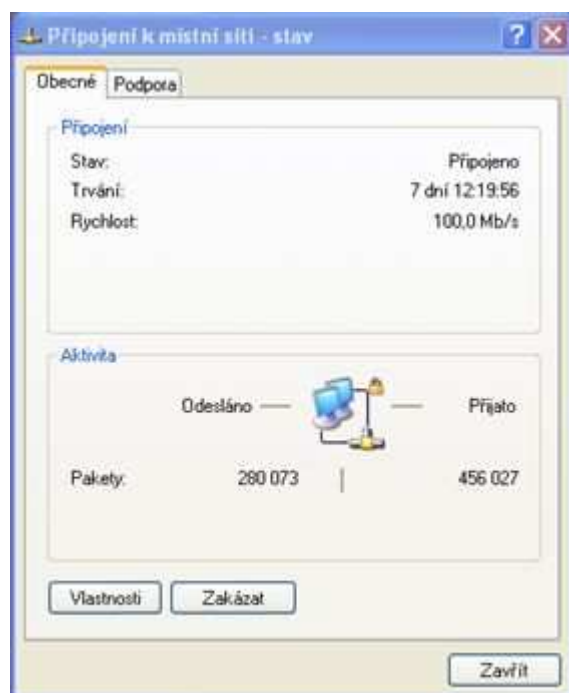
Připojení k místní síti - stav

Obecné
Podpora

Připojení

Stav:
Připojeno

Trvání:
7 dní 12:19:56

Rychlost:
100,0 Mb/s

Aktivita

Odesláno
Přijato

Pakety:
280 073
456 027

Vlastnosti
Zakázat

Zavřít